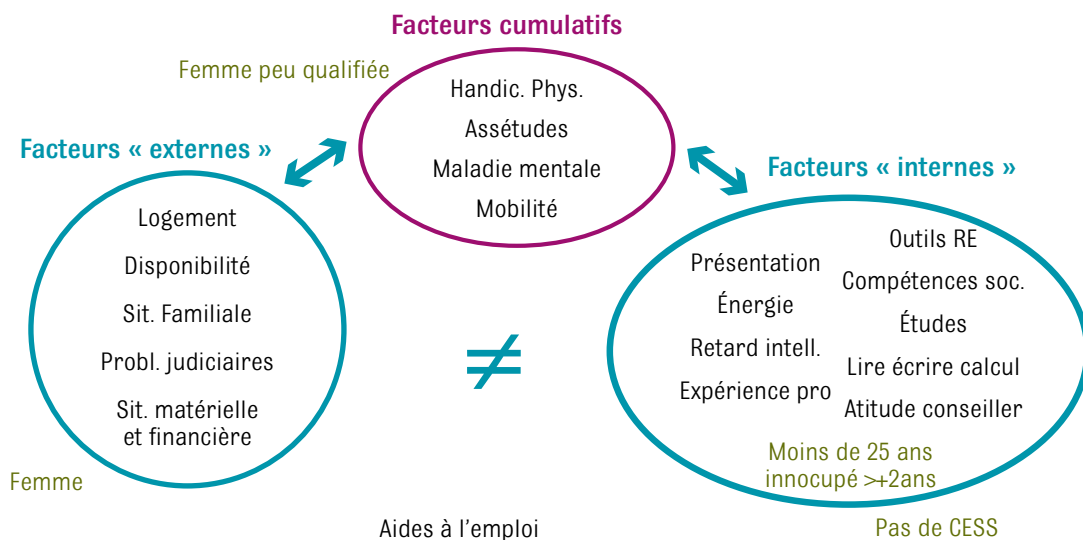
Facteurs cumulatifs

Femme peu qualifiée

Handic. Phys.

Assétudes

Maladie mentale

Mobilité

Facteurs « externes »

Logement

Disponibilité

Sit. Familiale

Probl. judiciaires

Sit. matérielle et financière

Femme

$\neq$

Facteurs « internes »

Présentation

Énergie

Retard intell.

Expérience pro

Outils RE

Compétences soc.

Études

Lire écrire calcul

Atitude conseiller

Moins de 25 ans

innocupé >+2ans

Aides à l'emploi

Pas de CESS